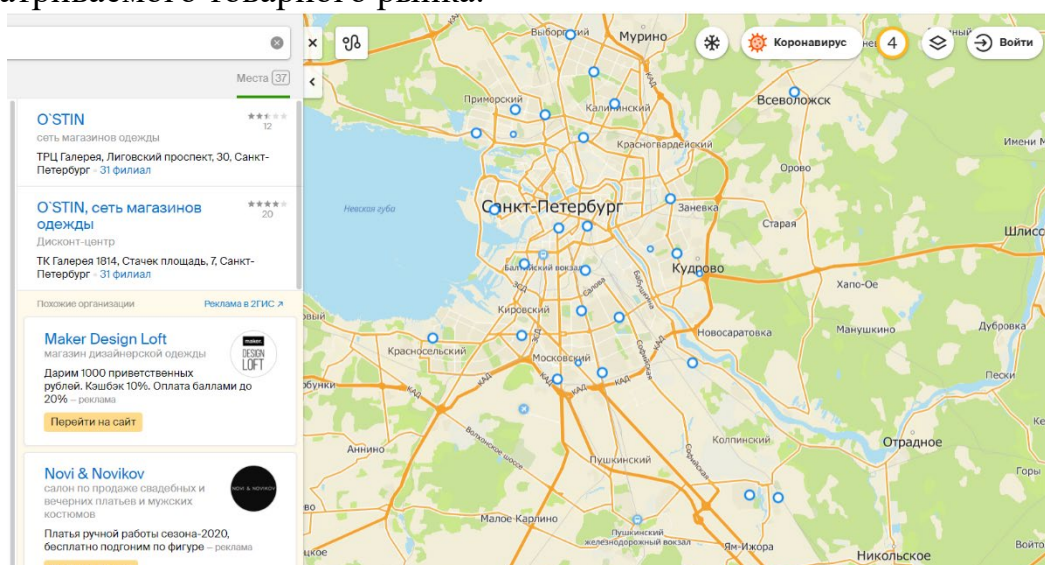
Места 37

O`STIN
сеть магазинов одежды
12
ТРЦ Галерея, Лиговский проспект, 30, Санкт-Петербург · 31 филиал

O`STIN, сеть магазинов одежды
Дисконт-центр
20
ТК Галерея 1814, Стачек площадь, 7, Санкт-Петербург · 31 филиал

Похожие организации
Реклама в 2ГИС

Maker Design Loft
магазин дизайнерской одежды
Дарим 1000 приветственных рублей. Кэшбэк 10%. Оплата баллами до 20% – реклама
Перейти на сайт

DESIGN LOFT

Novi & Novikov
салон по продаже свадебных и вечерних платьев и мужских костюмов
Платья ручной работы сезона-2020, бесплатно подгоним по фигуре – реклама

Коронавирус
4
Войти

Мурино
Выборгский
Приморский
Калининский
Всеволожск
Красногвардейский
Имени М
Орово
Невская губа
Санкт-Петербург
Заневка
Старая
Шлисс
Балтийский вокзал
Кудрово
Хапо-Ое
Кировский
Новосаратовка
Манушкино
Дубровка
Красносельский
Московский
Песни
Колпинский
Отрадное
Анннино
Пушкинский
Горы
Малое Карлино
Пушкинский железнодорожный вокзал
Ям-Ижора
Никольское
Войто
КАД
ЗСД